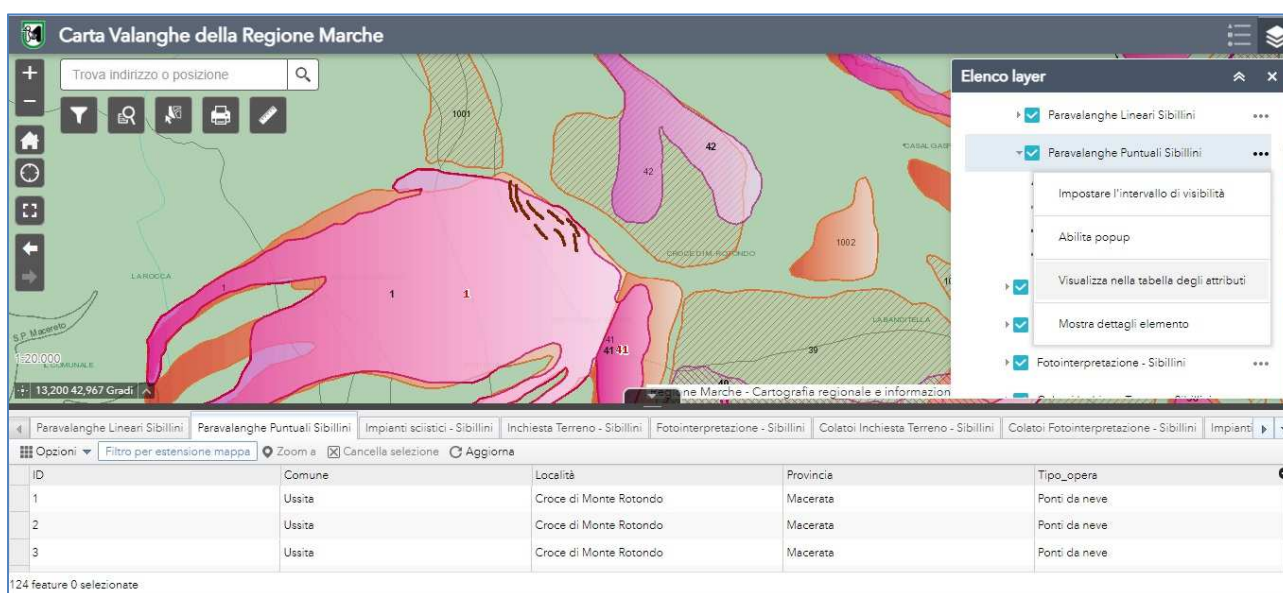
Carta Valanghe della Regione Marche

Trova indirizzo o posizione

Elenco layer

Paravalanghe Lineari Sibillini

Paravalanghe Puntuali Sibillini

Impostare l'intervallo di visibilità

Abilita popup

Visualizza nella tabella degli attributi

Mostra dettagli elemento

Fotointerpretazione - Sibillini

1001

42

42

CASAL GA

CROCE DI M. ROTONDO

1002

LAROCCA

1

1

1

S.P. Macereto

1:20.000

COMUNALE

41

41 41

LA BANDITELLA

39

13,200 42,967 Gradi

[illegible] ne Marche - Cartografia regionale e informazion

Paravalanghe Lineari Sibillini | Paravalanghe Puntuali Sibillini | Impianti sciistici - Sibillini | Inchiesta Terreno - Sibillini | Fotointerpretazione - Sibillini | Colatoi Inchiesta Terreno - Sibillini | Colatoi Fotointerpretazione - Sibillini | Impianti

Opzioni | Filtro per estensione mappa | Zoom a | Cancella selezione | Aggiorna

| ID | Comune | Località | Provincia | Tipo_opera |
|---|---|---|---|---|
| 1 | Ussita | Croce di Monte Rotondo | Macerata | Ponti da neve |
| 2 | Ussita | Croce di Monte Rotondo | Macerata | Ponti da neve |
| 3 | Ussita | Croce di Monte Rotondo | Macerata | Ponti da neve |

124 feature 0 selezionate